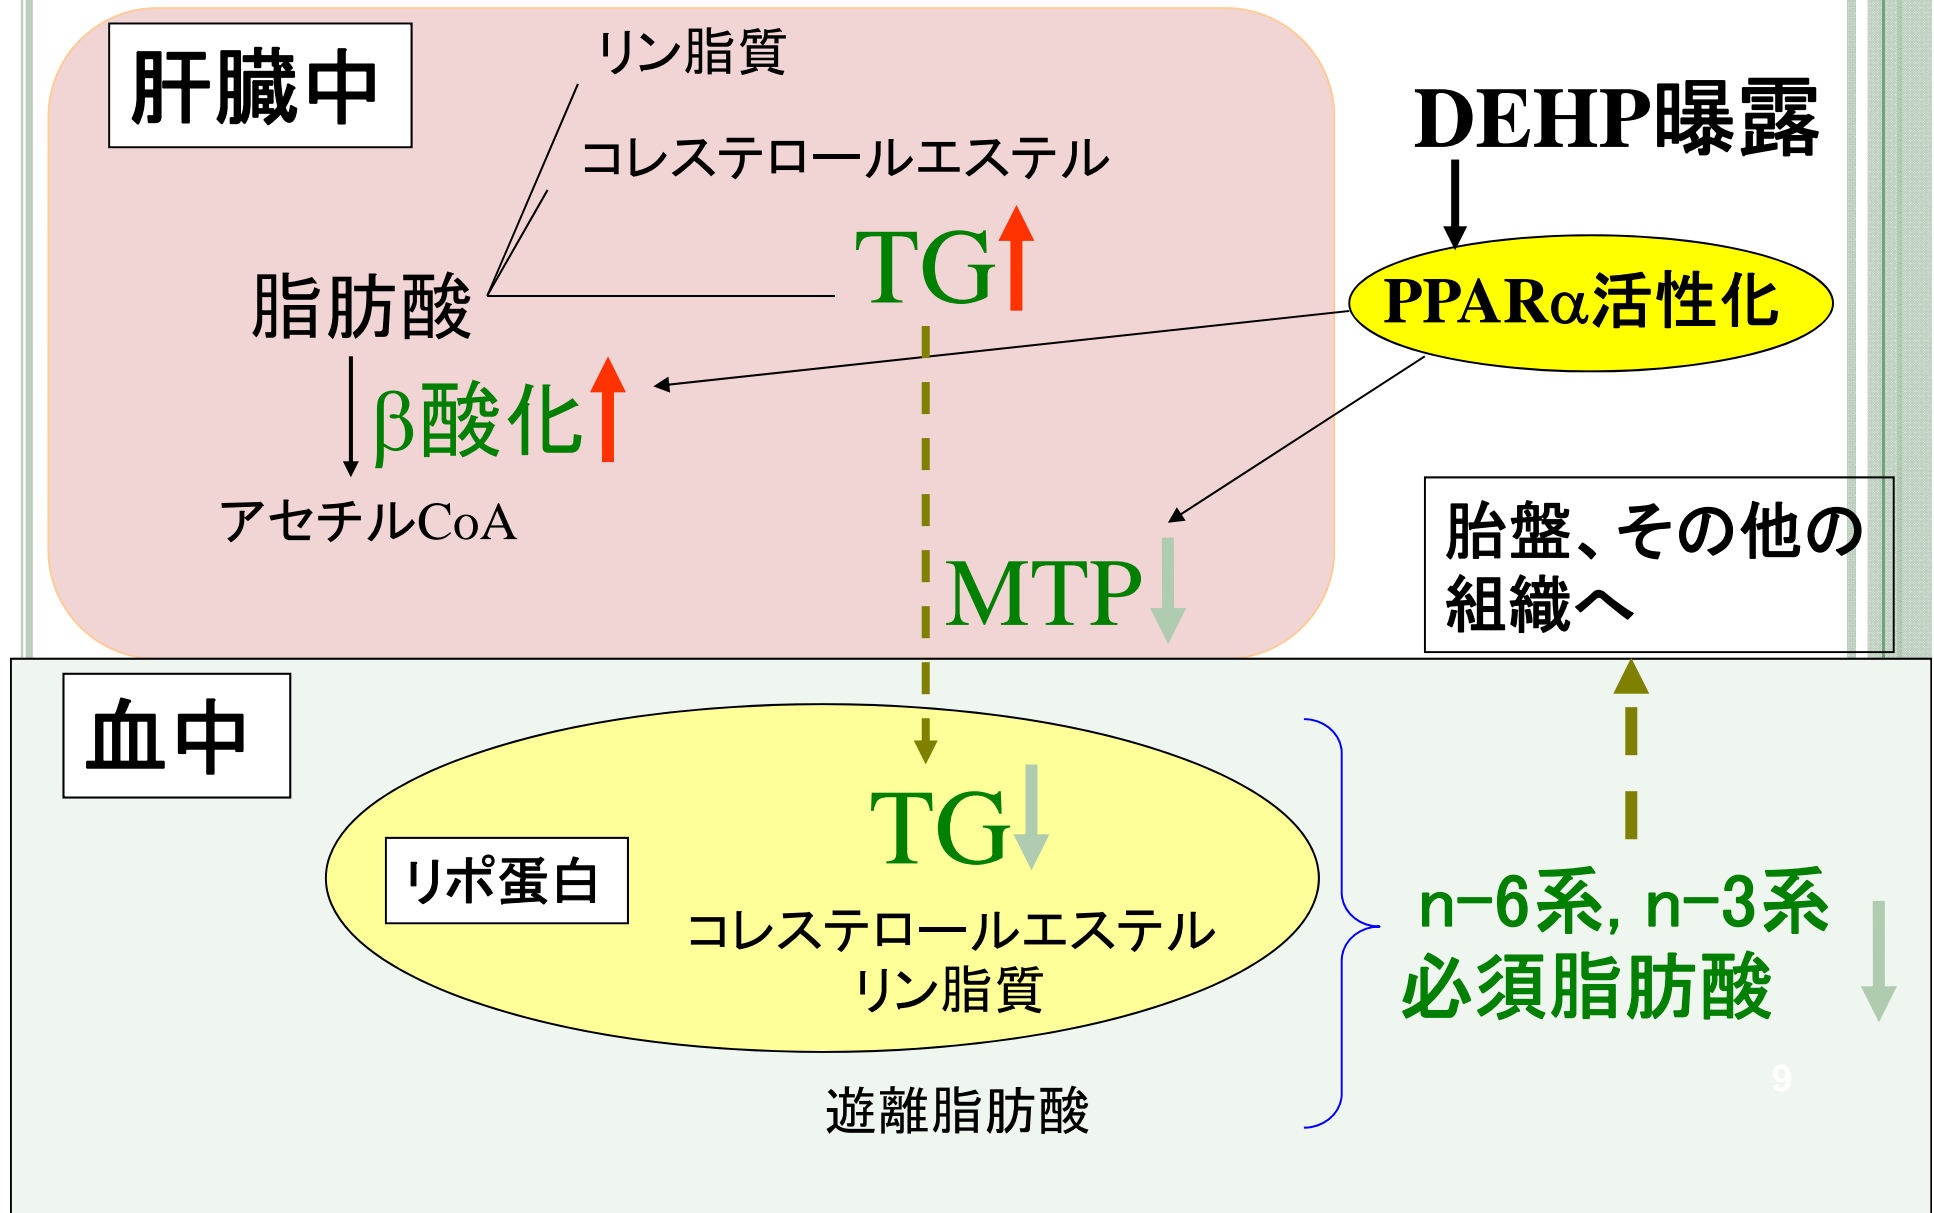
肝臓中

リン脂質

コレステロールエステル

TG

DEHP曝露

PPARα活性化

脂肪酸

β酸化

アセチルCoA

MTP

胎盤、その他の組織へ

血中

リポ蛋白

TG

コレステロールエステル
リン脂質

n−6系, n−3系
必須脂肪酸

遊離脂肪酸

9